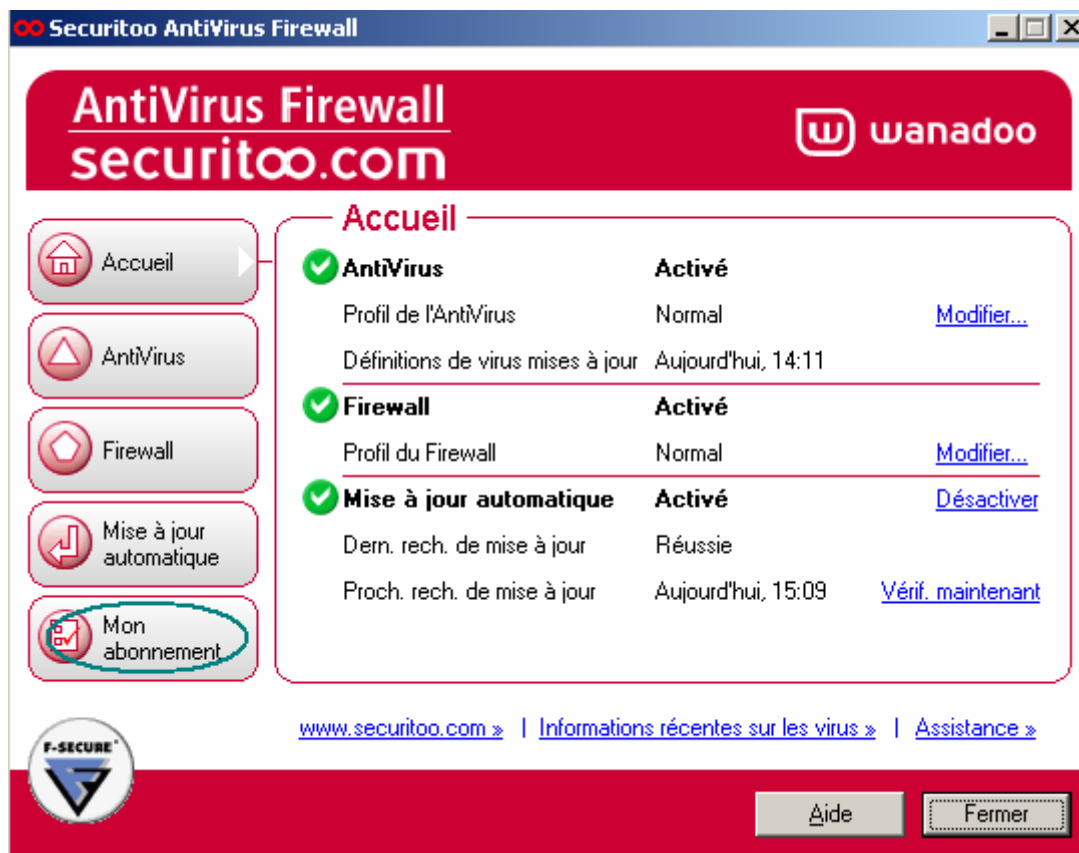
Securitoo AntiVirus Firewall

AntiVirus Firewall
securitoo.com

wanadoo

Accueil

AntiVirus

Firewall

Mise à jour automatique

Mon abonnement

Accueil

| | | |
|---|---|---|
| AntiVirus | Activé | |
| Profil de l'AntiVirus | Normal | Modifier... |
| Définitions de virus mises à jour | Aujourd'hui, 14:11 | |
| Firewall | Activé | |
| Profil du Firewall | Normal | Modifier... |
| Mise à jour automatique | Activé | Désactiver |
| Dern. rech. de mise à jour | Réussie | |
| Proch. rech. de mise à jour | Aujourd'hui, 15:09 | Vérif. maintenant |

www.securitoo.com » | Informations récentes sur les virus » | Assistance »

F-SECURE

Aide

Fermer